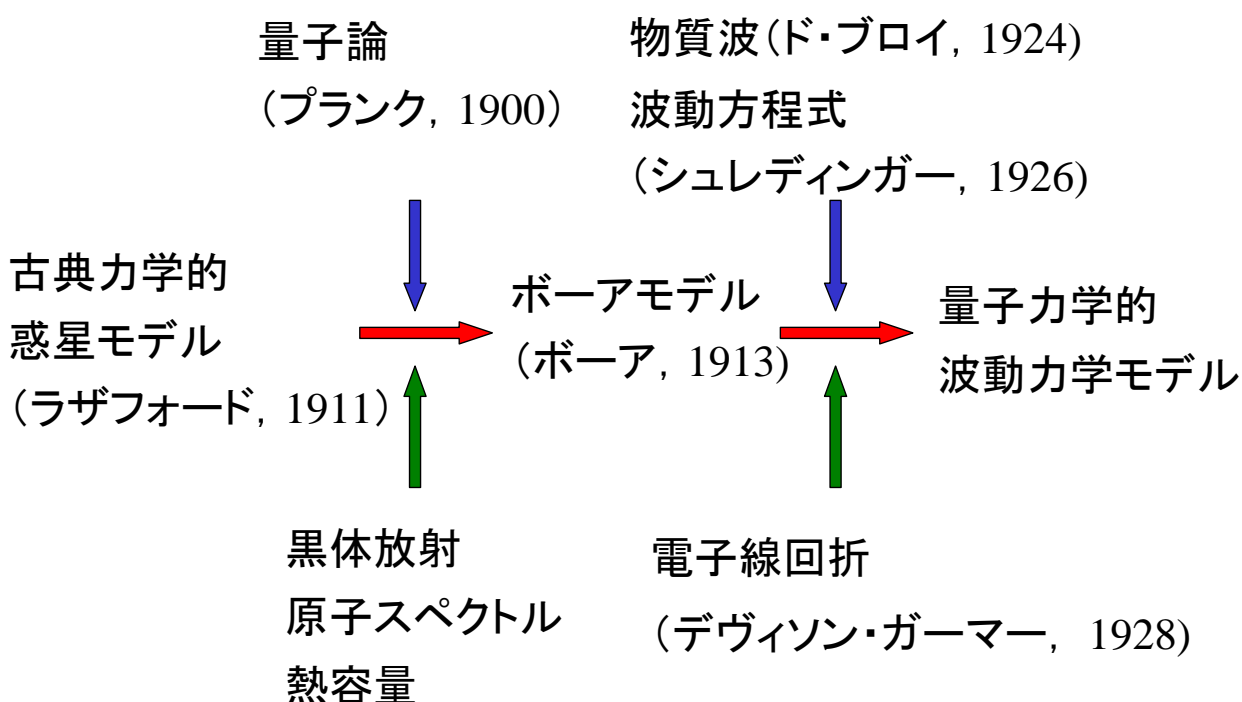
量子論
（プランク，1900）

物質波（ド・ブロイ，1924)
波動方程式
（シュレディンガー，1926)

古典力学的
惑星モデル
（ラザフォード，1911）

ボーアモデル
（ボーア，1913)

量子力学的
波動力学モデル

黒体放射
原子スペクトル
熱容量

電子線回折
（デヴィソン・ガーマー，1928)